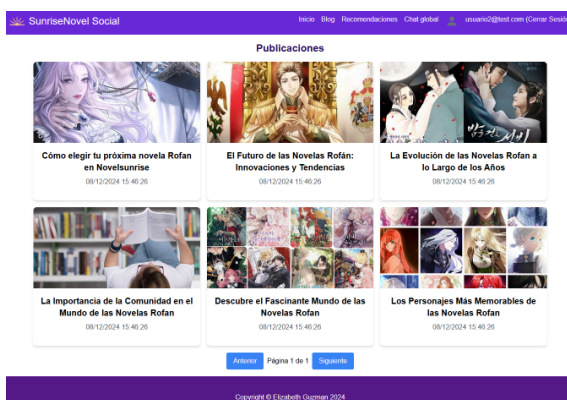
SunriseNovel Social

Inicio Blog Recomendaciones Chat global usuario2@test.com (Cerrar Sesión

Publicaciones

Cómo elegir tu próxima novela Rofan en Novelsunrise
08/12/2024 15:46:26

El Futuro de las Novelas Rofán: Innovaciones y Tendencias
08/12/2024 15:46:26

La Evolución de las Novelas Rofan a lo Largo de los Años
08/12/2024 15:46:26

La Importancia de la Comunidad en el Mundo de las Novelas Rofan
08/12/2024 15:46:26

Descubre el Fascinante Mundo de las Novelas Rofan
08/12/2024 15:46:26

Los Personajes Más Memorables de las Novelas Rofan
08/12/2024 15:46:26

Anterior Página 1 de 1 Siguiente

Copyright © Elizabeth Guzman 2024